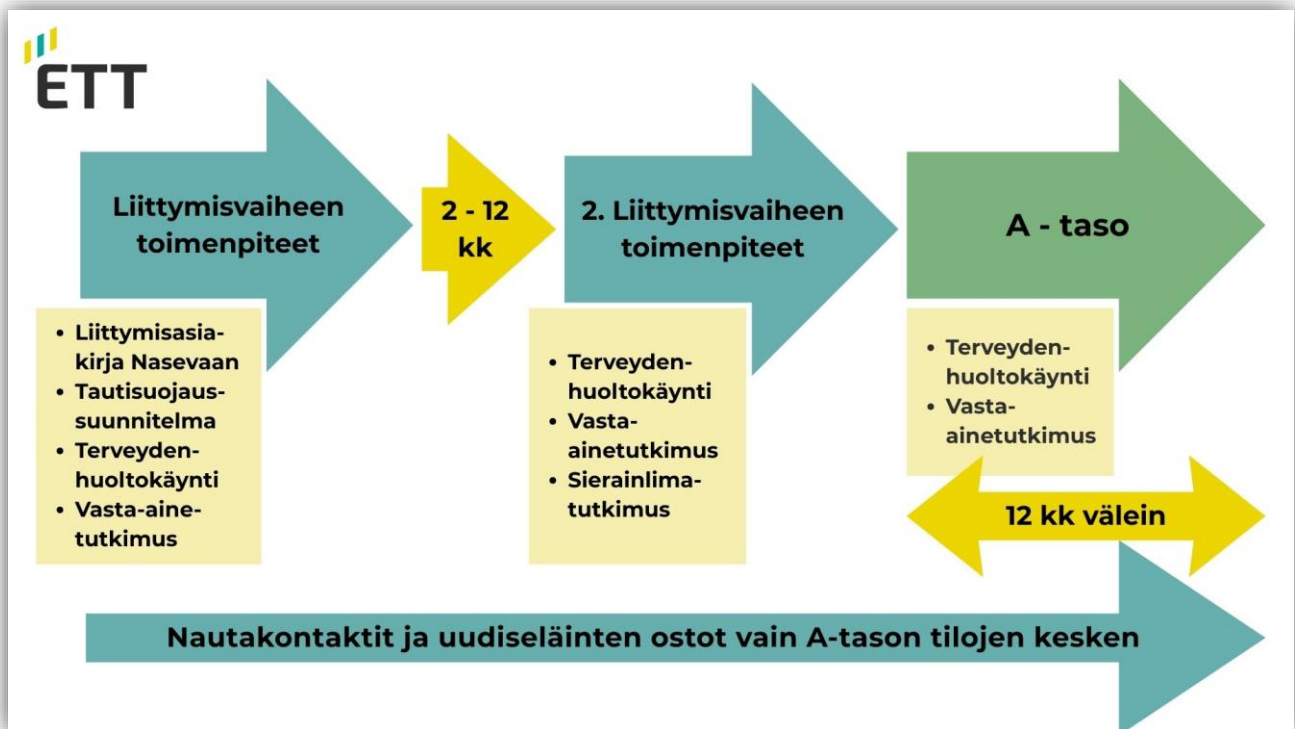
ETT

Liittymisvaiheen toimenpiteet

- Liittymisasiakirja Nasevaan
- Tautisuojaussuunnitelma
- Terveydenhuoltokäynti
- Vasta-ainetutkimus

2 - 12 kk

2. Liittymisvaiheen toimenpiteet

- Terveydenhuoltokäynti
- Vasta-ainetutkimus
- Sierainlimatutkimus

A - taso

- Terveydenhuoltokäynti
- Vasta-ainetutkimus

12 kk välein

Nautakontaktit ja uudiseläinten ostot vain A-tason tilojen kesken